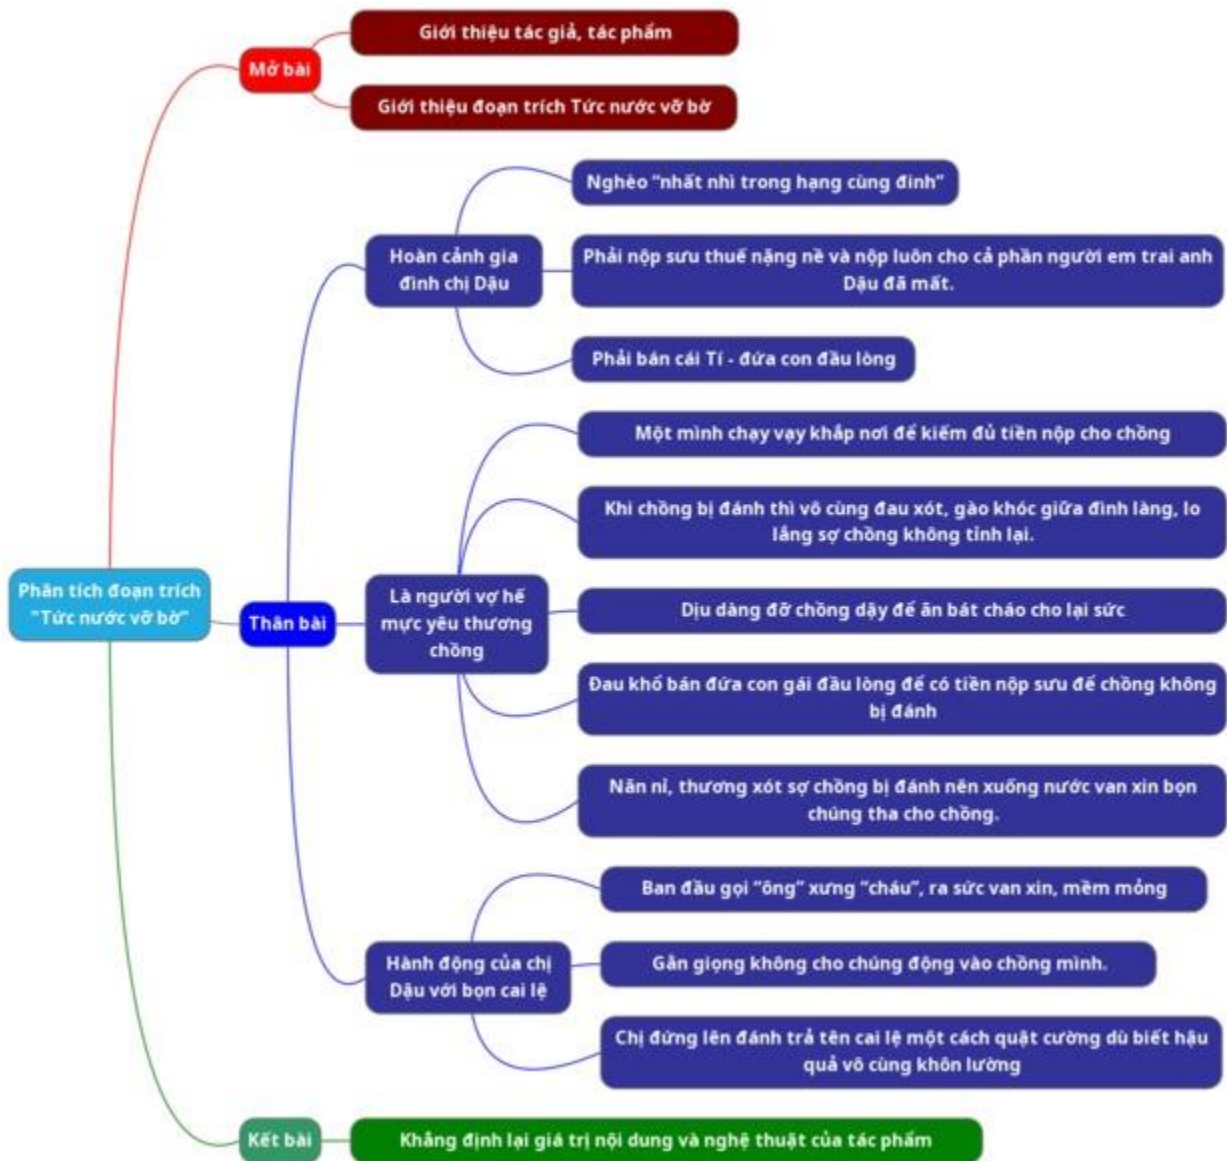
Phân tích đoạn trích "Tức nước vỡ bờ"

Mở bài

Giới thiệu tác giả, tác phẩm

Giới thiệu đoạn trích Tức nước vỡ bờ

Thân bài

Hoàn cảnh gia đình chị Dậu

Nghèo "nhất nhì trong hạng cùng đinh"

Phải nộp sưu thuế nặng nề và nộp luôn cho cả phần người em trai anh Dậu đã mất.

Phải bán cái Tí - đứa con đầu lòng

Là người vợ hết mực yêu thương chồng

Một mình chạy vạy khắp nơi để kiếm đủ tiền nộp cho chồng

Khi chồng bị đánh thì vô cùng đau xót, gào khóc giữa đình làng, lo lắng sợ chồng không tỉnh lại.

Dịu dàng đỡ chồng dậy để ăn bát cháo cho lại sức

Đau khổ bán đứa con gái đầu lòng để có tiền nộp sưu để chồng không bị đánh

Năn nỉ, thương xót sợ chồng bị đánh nên xuống nước van xin bọn chúng tha cho chồng.

Hành động của chị Dậu với bọn cai lệ

Ban đầu gọi "ông" xưng "cháu", ra sức van xin, mềm mỏng

Gằn giọng không cho chúng động vào chồng mình.

Chị đứng lên đánh trả tên cai lệ một cách quật cường dù biết hậu quả vô cùng khôn lường

Kết bài

Khẳng định lại giá trị nội dung và nghệ thuật của tác phẩm